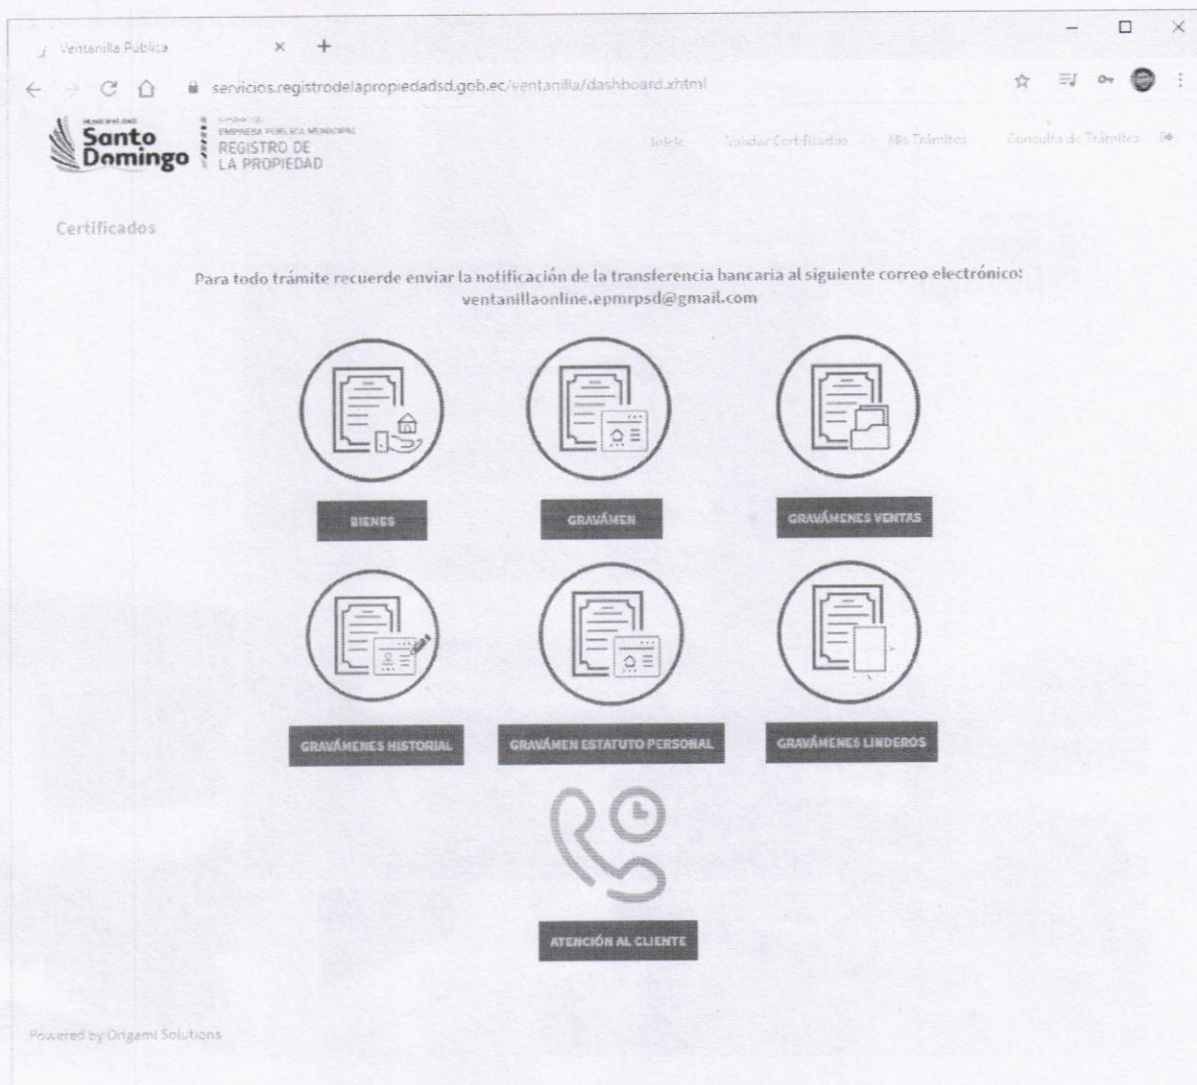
Ventanilla Publica

servicios.registrodelapropiedadsd.gob.ec/ventanilla/dashboard.xhtml

MUNICIPALIDAD Santo Domingo

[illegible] EMPRESA PÚBLICA MUNICIPAL REGISTRO DE LA PROPIEDAD

Inicio Validar Certificados Mis Trámites Consulta de Trámites

Certificados

Para todo trámite recuerde enviar la notificación de la transferencia bancaria al siguiente correo electrónico: ventanillaonline.epmrpsd@gmail.com

BIENES

GRAVÁMEN

GRAVÁMENES VENTAS

GRAVÁMENES HISTORIAL

GRAVÁMEN ESTATUTO PERSONAL

GRAVÁMENES LINDEROS

ATENCIÓN AL CLIENTE

Powered by Origami Solutions